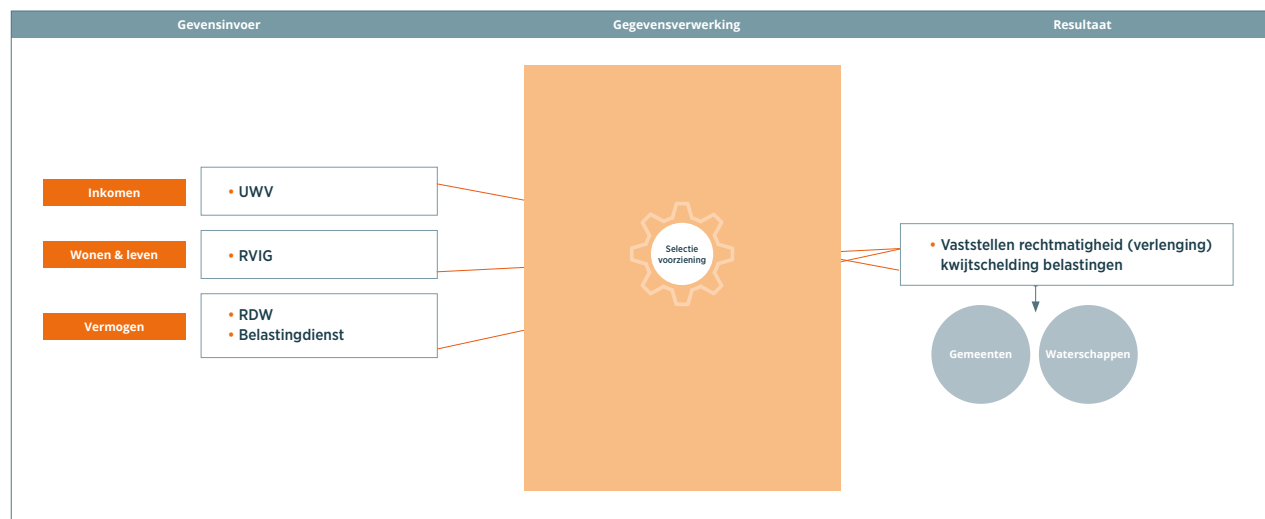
Gevensinvoer

Gegevensverwerking

Resultaat

Inkomen

• UWV

Wonen & leven

• RVIG

Vermogen

• RDW
• Belastingdienst

Selectie voorziening

• Vaststellen rechtmatigheid (verlenging) kwijtschelding belastingen

Gemeenten

Waterschappen